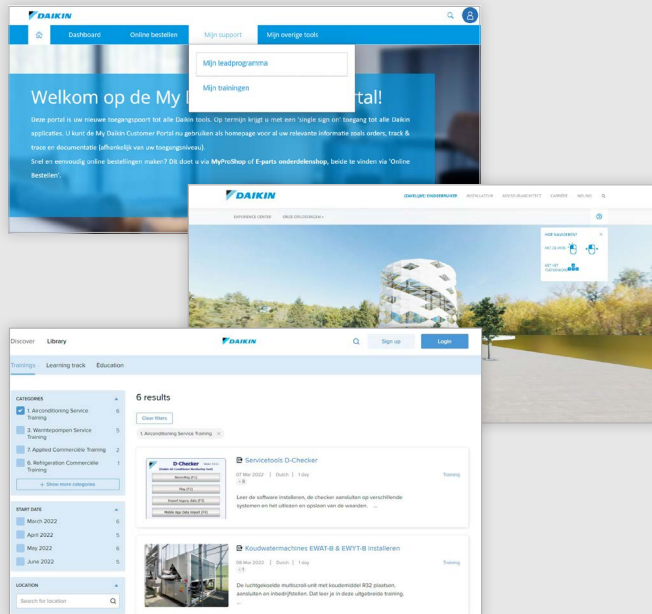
DAIKIN

Dashboard
Online bestellen
Mijn support
Mijn overige tools

Mijn leadprogramma
Mijn trainingen

Welkom op de My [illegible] Portal!

Deze portal is uw nieuwe toegangspoort tot alle Daikin tools. Op termijn krijgt u met een 'single sign on' toegang tot alle Daikin applicaties. U kunt de My Daikin Customer Portal nu gebruiken als homepage voor al uw relevante informatie tools orders, track & trace en documentatie (afhankelijk van uw toegangsniveau).

Snel en eenvoudig online bestellingen maken? Dit doet u via MyProShop of E-parts onderdelenshop, beide te vinden via 'Online Bestellen'.

DAIKIN
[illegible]
EXPERIENCE CENTER
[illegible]

Discover
Library
DAIKIN
Sign up
Login

Trainings
Learning track
Education

CATEGORIES
1. Airconditioning Service Training 6
3. Warmtepompen Service Training 5
7. Applied Commercieel Training 2
6. Refrigeration Commercieel Training 1
+ Show more categories

START DATE
March 2022 6
April 2022 5
May 2022 6
June 2022 6

LOCATION
Search for location

6 results

Clear filters
1. Airconditioning Service Training ×

D-Checker
Servicetools D-Checker
07 Mar 2022 | Dutch | 1 day
Training
Leer de software installeren, de checker aansluiten op verschillende systemen en het uitlezen en opslaan van de waarden. ...

Koudwatermachines EWAT-B & EWYT-B installeren
08 Mar 2022 | Dutch | 1 day
Training
De luchtgekoelde multiscroll unit met koudemiddel R32 plaatsen, aansluiten en inbedrijfstellen. Dit leer je in deze uitgebreide training.
...